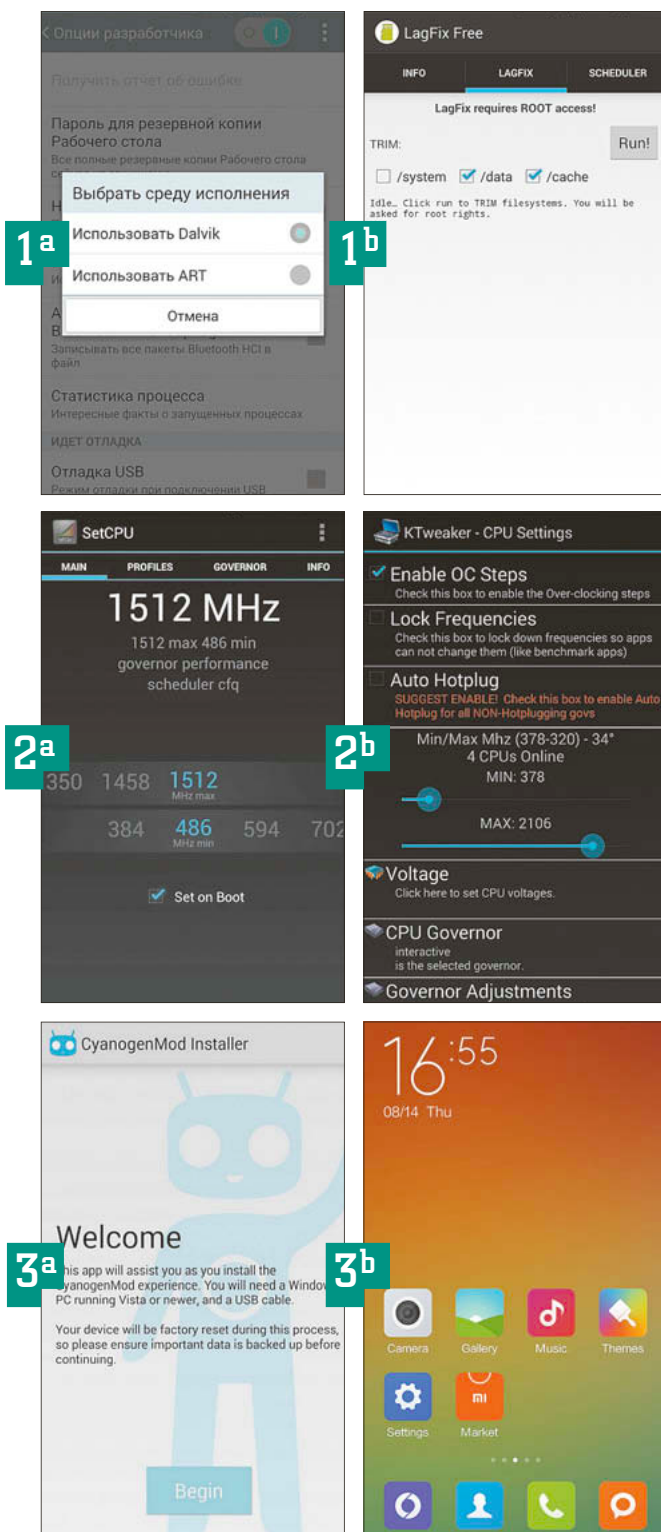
< Опции разработчика

Получить отчет об ошибке

Пароль для резервной копии Рабочего стола
Все полные резервные копии Рабочего стола

Выбрать среду исполнения
Использовать Dalvik
Использовать ART
Отмена

Записывать все пакеты Bluetooth HCI в файл

Статистика процесса
Интересные факты о запущенных процессах

ИДЕТ ОТЛАДКА

Отладка USB
Режим отладки при подключении USB

1a

LagFix Free

INFO LAGFIX SCHEDULER

LagFix requires ROOT access!

TRIM:
Run!

/system /data /cache

Idle… Click run to TRIM filesystems. You will be asked for root rights.

1b

SetCPU

MAIN PROFILES GOVERNOR INFO

1512 MHz
1512 max 486 min
governor performance
scheduler cfq

350 1458 1512
MHz max
384 486 594 702
MHz min

Set on Boot

2a

KTweaker - CPU Settings

Enable OC Steps
Check this box to enable the Over-clocking steps

Lock Frequencies
Check this box to lock down frequencies so apps can not change them (like benchmark apps)

Auto Hotplug
SUGGEST ENABLE! Check this box to enable Auto Hotplug for all NON-Hotplugging govs

Min/Max Mhz (378-320) - 34°
4 CPUs Online
MIN: 378

MAX: 2106

Voltage
Click here to set CPU voltages.

CPU Governor
interactive
is the selected governor.

Governor Adjustments

2b

CyanogenMod Installer

Welcome
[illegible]his app will assist you as you install the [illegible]yanogenMod experience. You will need a Window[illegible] PC running Vista or newer, and a USB cable.

Your device will be factory reset during this process, so please ensure important data is backed up before continuing.

Begin

3a

16:55
08/14 Thu

Camera Gallery Music Themes
Settings Market

3b